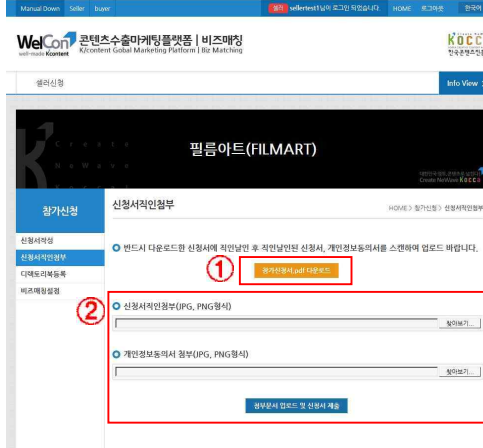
Manual Down Seller buyer

셀러 sellertest1님이 로그인 되었습니다. HOME 로그아웃 한국어

WelCon well-made Kcontent 콘텐츠수출마케팅플랫폼 | 비즈매칭 K/content Gobal Marketing Platform | Biz Matching

KOCCA 한국콘텐츠진흥원

셀러신청

Info View

Create New Wave

필름아트(FILMART)

대한민국 콘텐츠산업 일자리 Create NewWave KOCCA

참가신청

신청서작성

신청서직인첨부

디렉토리북등록

비즈매칭설정

신청서직인첨부

HOME > 참가신청 > 신청서직인첨부

반드시 다운로드한 신청서에 직인날인 후 직인날인된 신청서, 개인정보동의서를 스캔하여 업로드 바랍니다.

①

참가신청서.pdf 다운로드

②

신청서직인첨부(JPG, PNG형식)

찾아보기...

개인정보동의서 첨부(JPG, PNG형식)

찾아보기...

첨부문서 업로드 및 신청서 제출